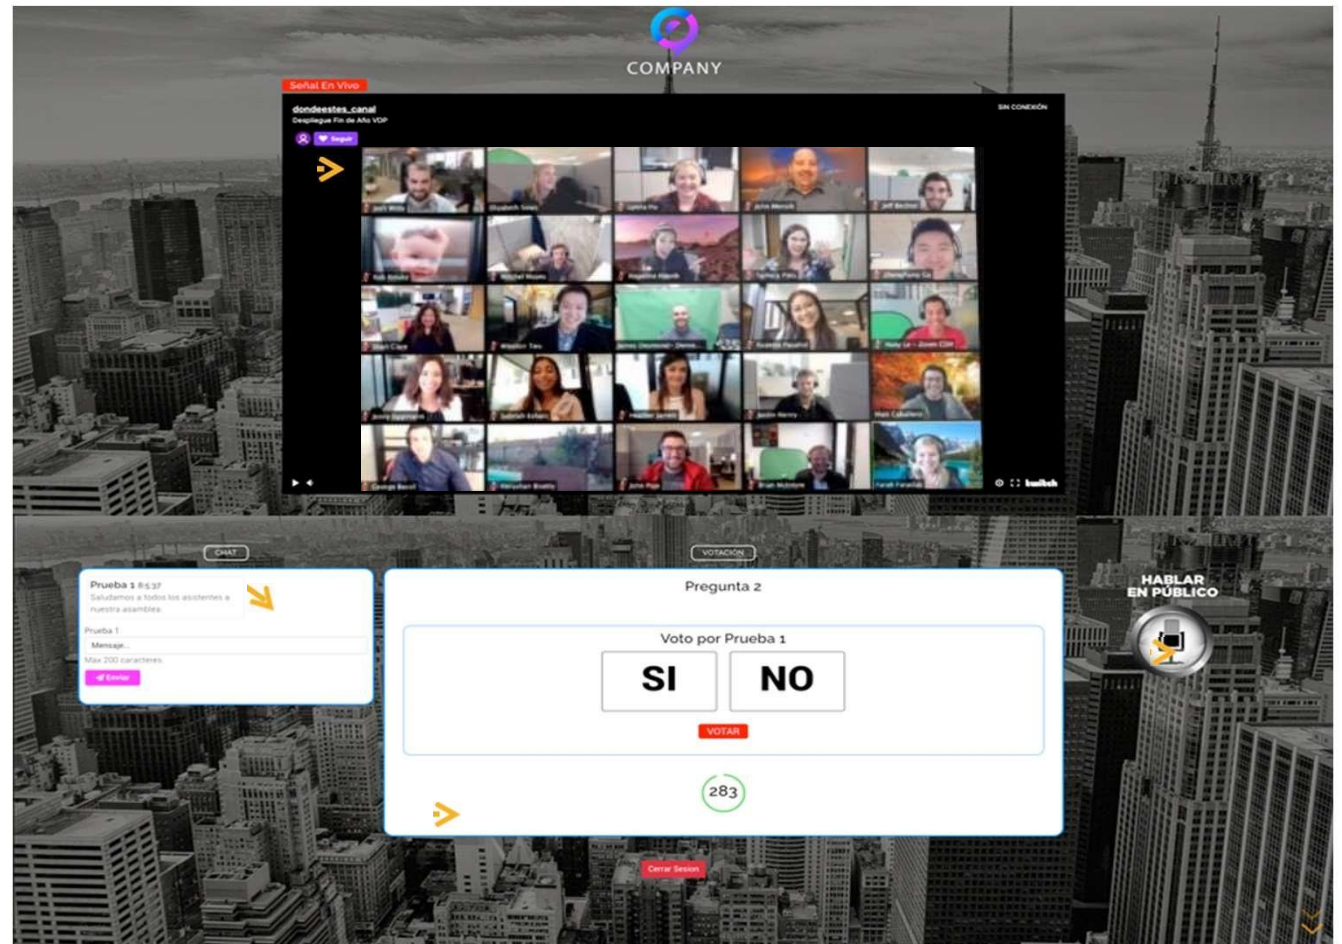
COMPANY

Señal En Vivo

dondeestes_canal
Despliegue Fin de Año VOP

SIN CONEXIÓN

Seguir

twitch

CHAT

Prueba 1 8:53:37
Saludamos a todos los asistentes a nuestra asamblea

Prueba 1
Mensaje...
Max 200 caracteres
Enviar

VOTACIÓN

Pregunta 2

Voto por Prueba 1

SI

NO

VOTAR

283

HABLAR EN PÚBLICO

Cerrar Sesion